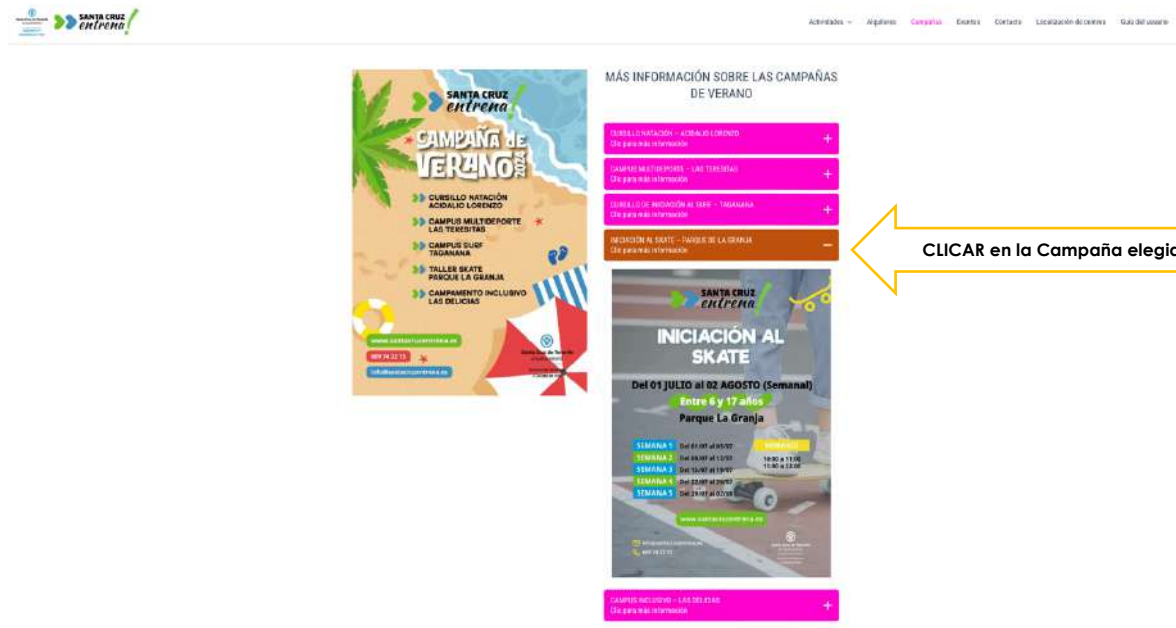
SANTA CRUZ entrena!

Actividades Alquileres Campañas Eventos Contacto Localización de centros Guía del usuario

SANTA CRUZ entrena!

CAMPAÑA DE VERANO 2024

CURSILLO NATACIÓN ACIDALIO LORENZO

CAMPUS MULTIDEPORTE LAS TERESITAS

CAMPUS SURF TAGANANA

TALLER SKATE PARQUE LA GRANJA

CAMPAMENTO INCLUSIVO LAS DELICIAS

www.santacruzentrena.es

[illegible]

info@santacruzentrena.es

MÁS INFORMACIÓN SOBRE LAS CAMPAÑAS DE VERANO

CURSILLO NATACIÓN – ACIDALIO LORENZO
Clic para más información

CAMPUS MULTIDEPORTE – LAS TERESITAS
Clic para más información

CURSILLO DE INICIACIÓN AL SURF – TAGANANA
Clic para más información

INICIACIÓN AL SKATE – PARQUE DE LA GRANJA
Clic para más información

SANTA CRUZ entrena!

INICIACIÓN AL SKATE

Del 01 JULIO al 02 AGOSTO (Semanal)

Entre 6 y 17 años

Parque La Granja

| SEMANA 1 | Del 01/07 al 05/07 |
|---|---|
| SEMANA 2 | Del 08/07 al 12/07 |
| SEMANA 3 | Del 15/07 al 19/07 |
| SEMANA 4 | Del 22/07 al 26/07 |
| SEMANA 5 | Del 29/07 al 02/08 |

HORARIO
10:00 a 11:00
11:00 a 12:00

www.santacruzentrena.es

CAMPUS INCLUSIVO – LAS DELICIAS
Clic para más información

CLICAR en la Campaña elegi